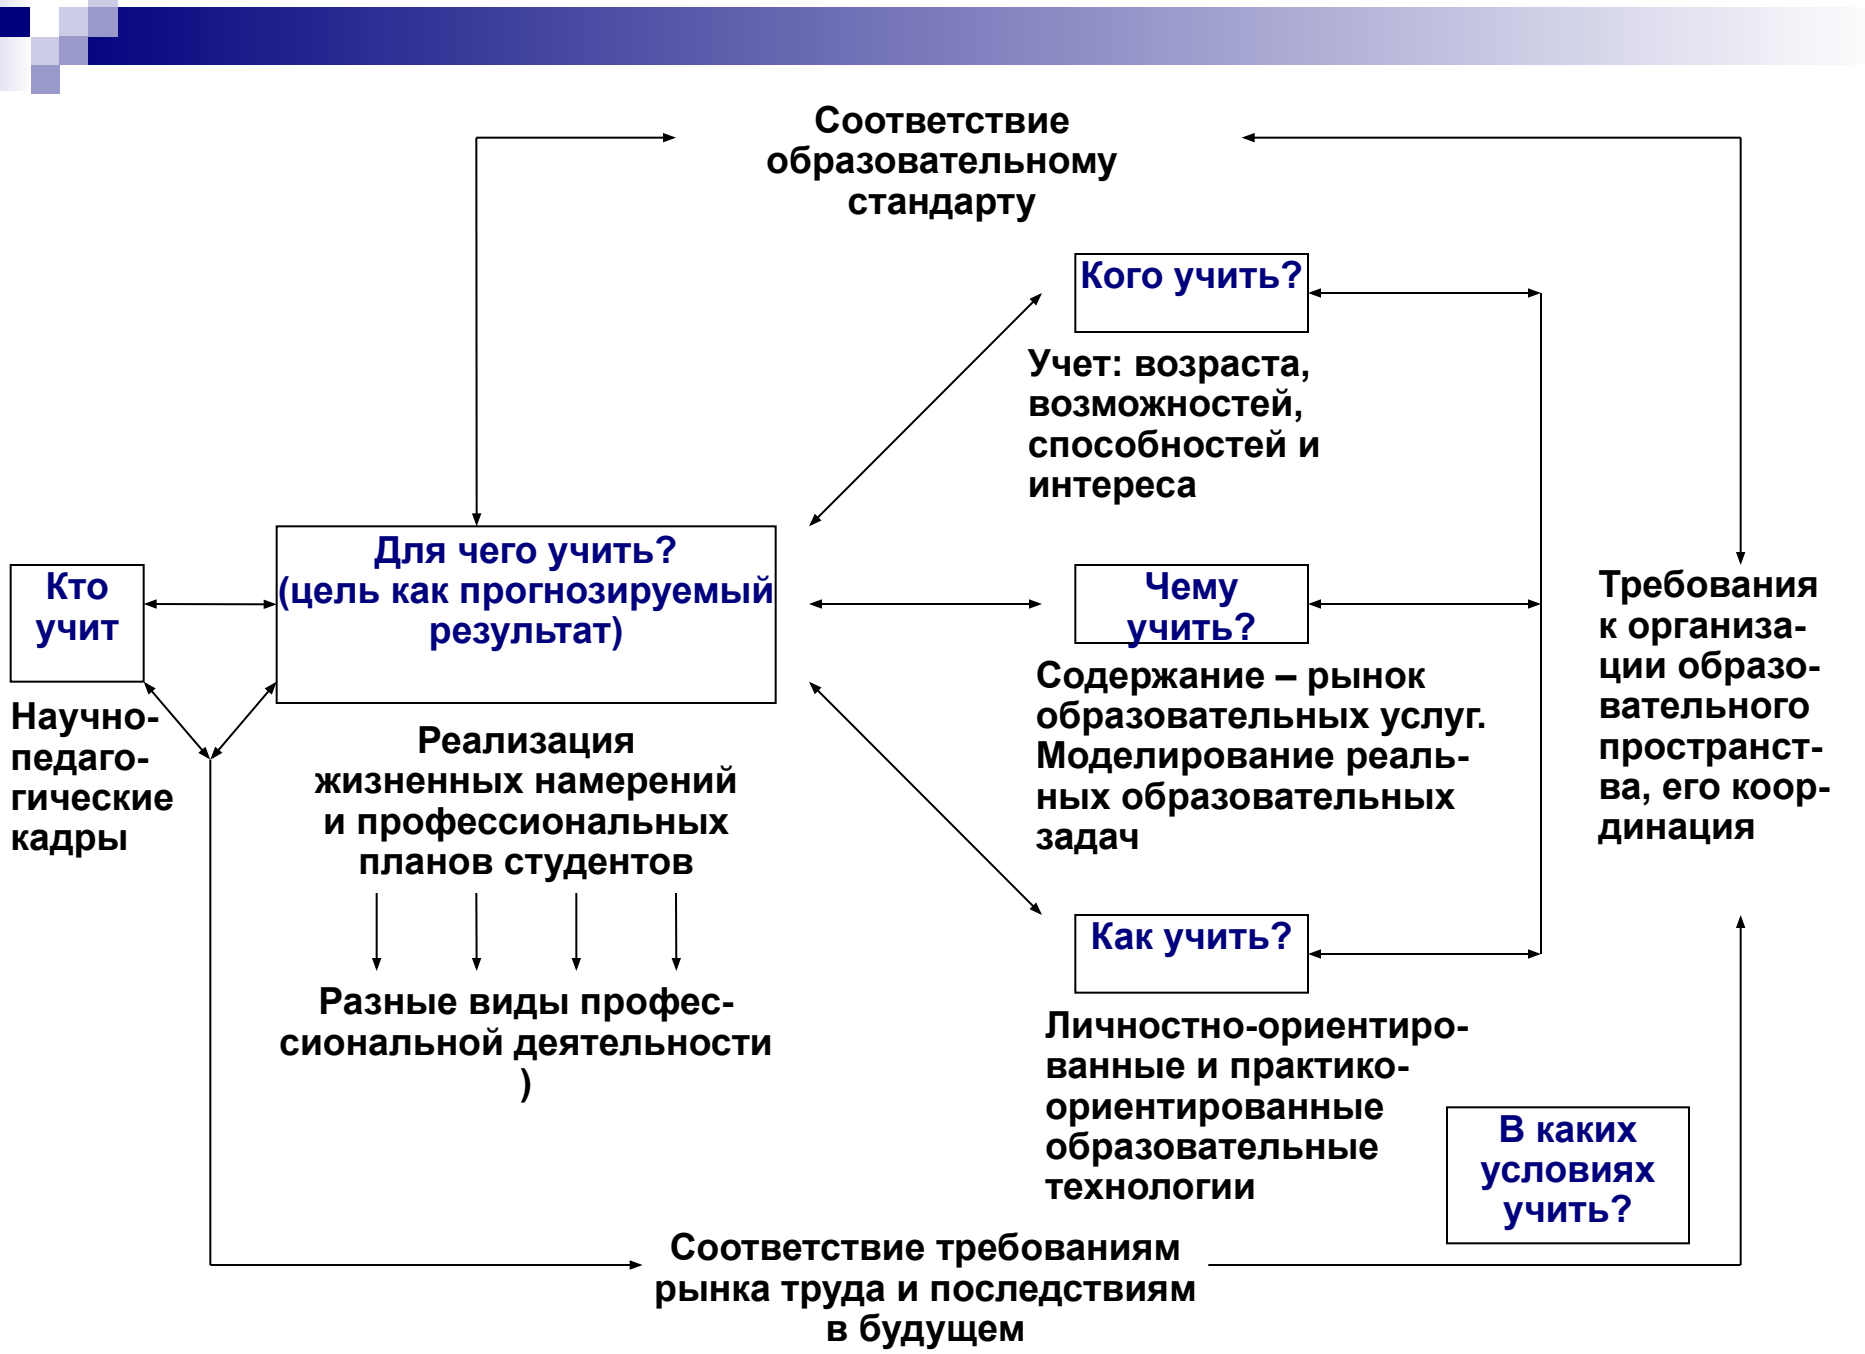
Соответствие образовательному стандарту

Кого учить?

Учет: возраста, возможностей, способностей и интереса

Кто учит

Для чего учить? (цель как прогнозируемый результат)

Чему учить?

Требования к организации образовательного пространства, его координация

Научно-педагогические кадры

Реализация жизненных намерений и профессиональных планов студентов

Содержание – рынок образовательных услуг. Моделирование реальных образовательных задач

Разные виды профессиональной деятельности )

Как учить?

Личностно-ориентированные и практико-ориентированные образовательные технологии

В каких условиях учить?

Соответствие требованиям рынка труда и последствиям в будущем